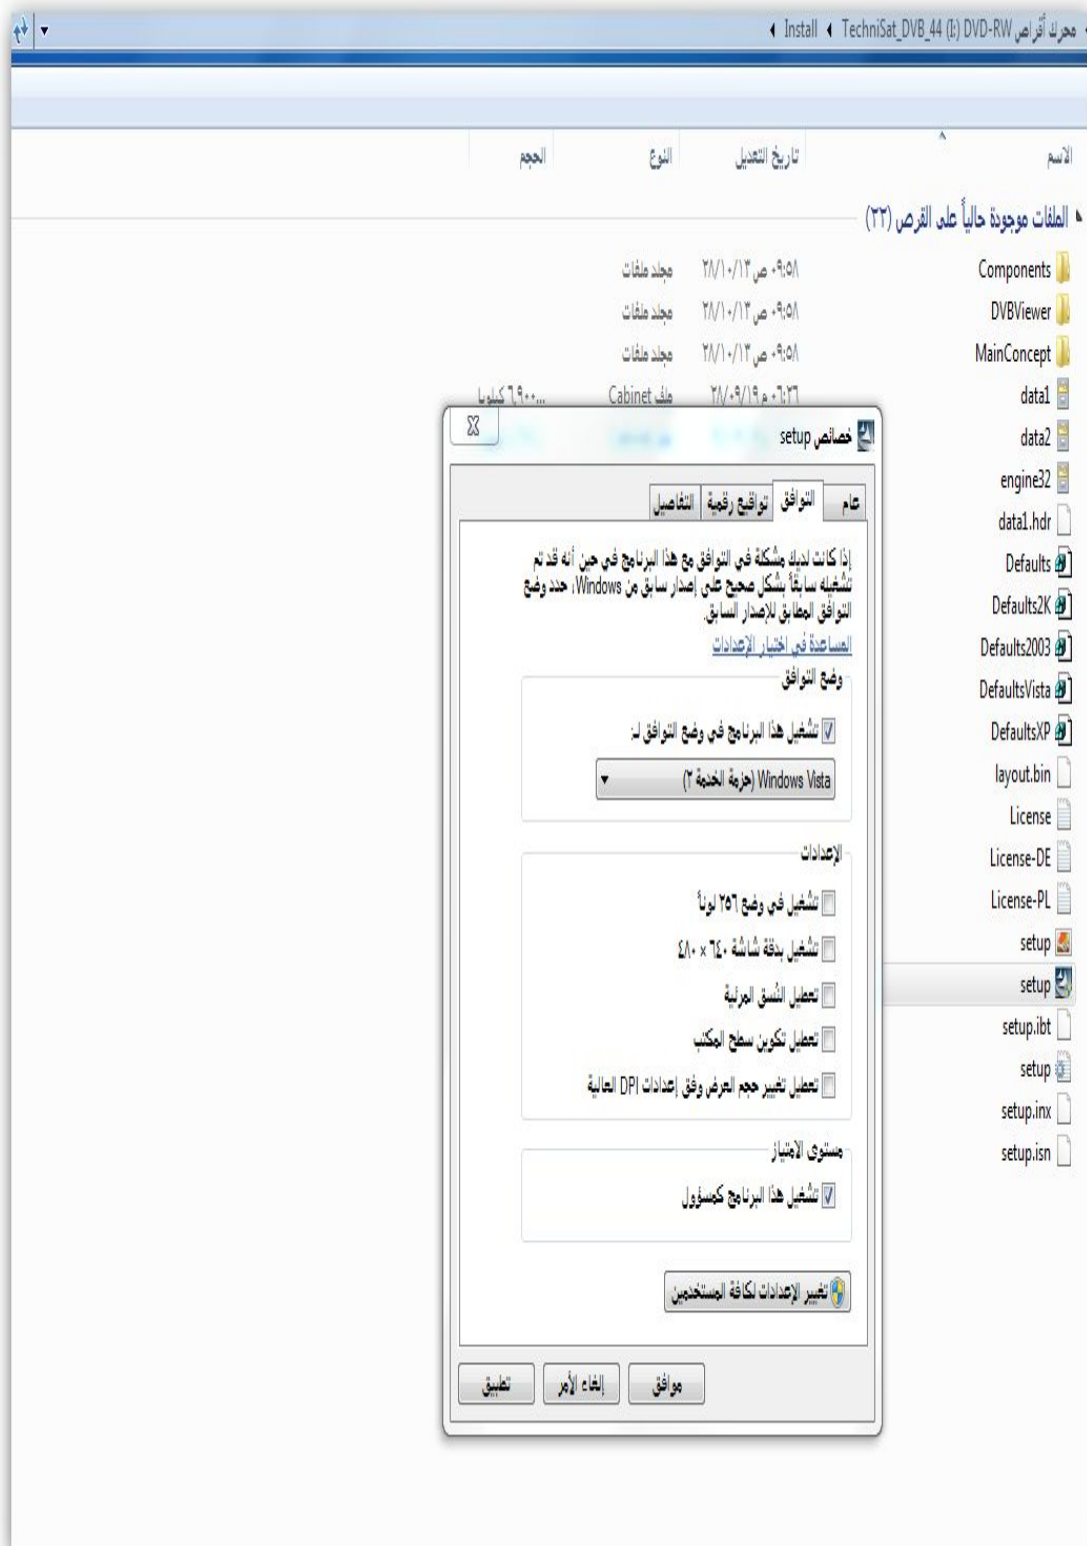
محرك أقراص DVD-RW (I:) TechniSat_DVB_44 ◄ Install ◄

الاسم | تاريخ التعديل | النوع | الحجم

الملفات موجودة حالياً على القرص (٢٣)

| | | | |
|---|---|---|---|
| Components | ٢٨/١٠/١٣ ص ٠٩:٥٨ | مجلد ملفات | |
| DVBViewer | ٢٨/١٠/١٣ ص ٠٩:٥٨ | مجلد ملفات | |
| MainConcept | ٢٨/١٠/١٣ ص ٠٩:٥٨ | مجلد ملفات | |
| data1 | ٢٨/٠٩/١٩ م ٠٦:٣٦ | ملف Cabinet | ٦,٩٠٠... كيلوبا |
| data2 | | | |
| engine32 | | | |
| data1.hdr | | | |
| Defaults | | | |
| Defaults2K | | | |
| Defaults2003 | | | |
| DefaultsVista | | | |
| DefaultsXP | | | |
| layout.bin | | | |
| License | | | |
| License-DE | | | |
| License-PL | | | |
| setup | | | |
| setup | | | |
| setup.ibt | | | |
| setup | | | |
| setup.inx | | | |
| setup.isn | | | |

خصائص setup

عام | التوافق | تواقيع رقمية | التفاصيل

إذا كانت لديك مشكلة في التوافق مع هذا البرنامج في حين أنه قد تم تشغيله سابقاً بشكل صحيح على إصدار سابق من Windows، حدد وضع التوافق المطابق للإصدار السابق.

المساعدة في اختيار الإعدادات

وضع التوافق

تشغيل هذا البرنامج في وضع التوافق لـ:

Windows Vista (حزمة الخدمة ٢)

الإعدادات

تشغيل في وضع ٢٥٦ لوناً

تشغيل بدقة شاشة ٦٤٠ × ٤٨٠

تعطيل النُسق المرئية

تعطيل تكوين سطح المكتب

تعطيل تغيير حجم العرض وفق إعدادات DPI العالية

مستوى الامتياز

تشغيل هذا البرنامج كمسؤول

تغيير الإعدادات لكافة المستخدمين

موافق | إلغاء الأمر | تطبيق